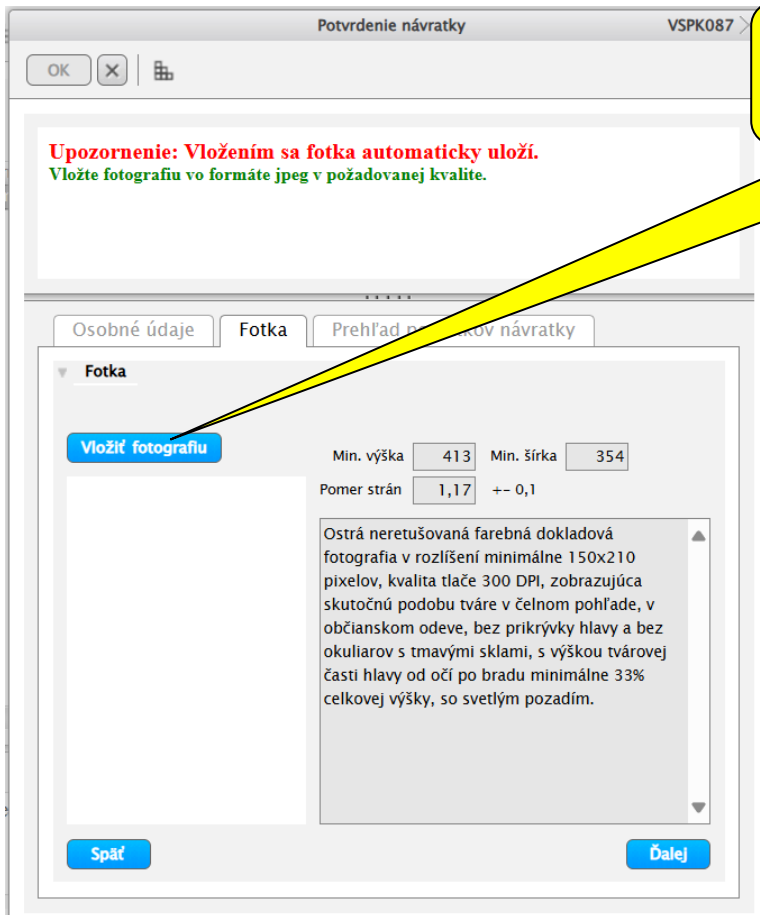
Potvrdenie návratky

VSPK087

OK

Upozornenie: Vložením sa fotka automaticky uloží.
Vložte fotografiu vo formáte jpeg v požadovanej kvalite.

Osobné údaje | Fotka | Prehľad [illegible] návratky

Fotka

Vložiť fotografiu

Min. výška 413 Min. šírka 354

Pomer strán 1,17 +- 0,1

Ostrá neretušovaná farebná dokladová fotografia v rozlíšení minimálne 150x210 pixelov, kvalita tlače 300 DPI, zobrazujúca skutočnú podobu tváre v čelnom pohľade, v občianskom odeve, bez prikrývky hlavy a bez okuliarov s tmavými sklami, s výškou tvárovej časti hlavy od očí po bradu minimálne 33% celkovej výšky, so svetlým pozadím.

Späť

Ďalej